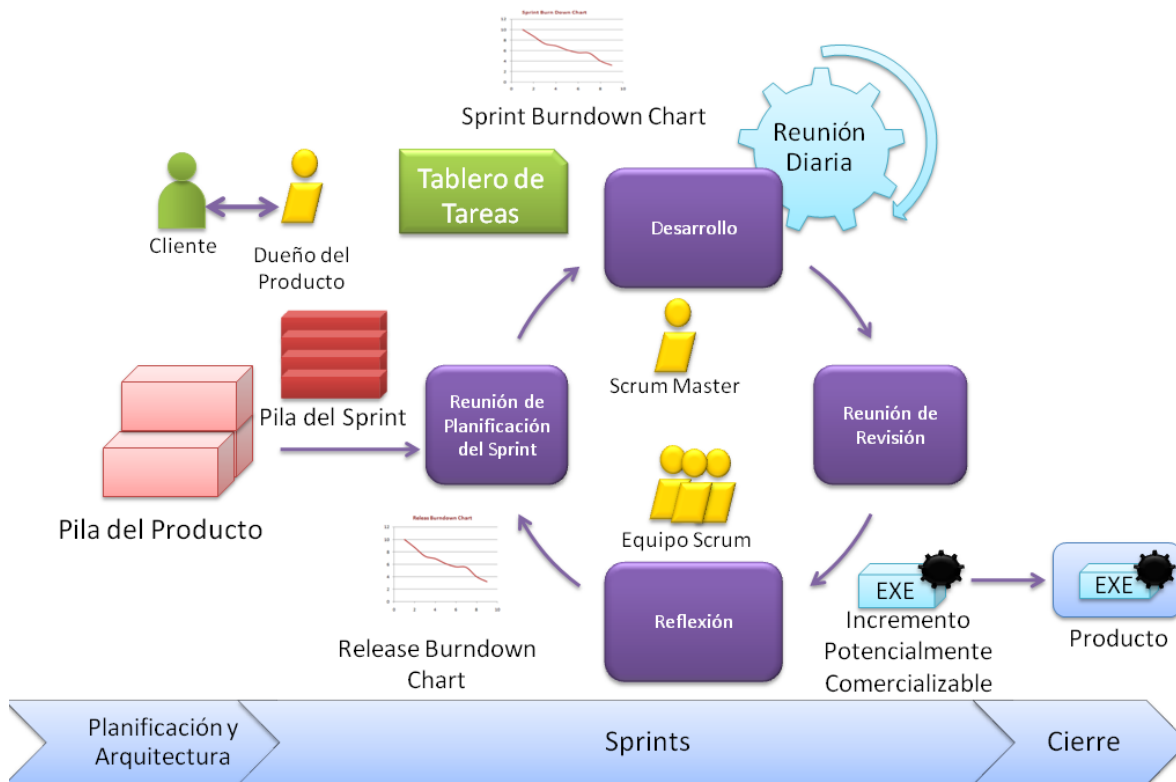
Sprint Burn Down Chart

Sprint Burndown Chart

Reunión Diaria

Tablero de Tareas

Cliente

Dueño del Producto

Desarrollo

Pila del Sprint

Scrum Master

Reunión de Planificación del Sprint

Reunión de Revisión

Pila del Producto

Equipo Scrum

Release Burndown Chart

Reflexión

EXE

Incremento Potencialmente Comercializable

EXE

Producto

Release Burndown Chart

Planificación y Arquitectura

Sprints

Cierre